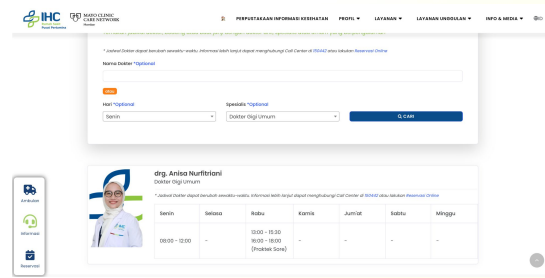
IHC Pusat Pertamina
MAYO CLINIC CARE NETWORK Member

PERPUSTAKAAN INFORMASI KESEHATAN PROFIL ▾ LAYANAN ▾ LAYANAN UNGGULAN ▾ INFO & MEDIA ▾

* Jadwal Dokter dapat berubah sewaktu-waktu. Informasi lebih lanjut dapat menghubungi Call Center di 150442 atau lakukan Reservasi Online

Nama Dokter *Optional

atau

Hari *Optional
Senin

Spesialis *Optional
Dokter Gigi Umum

CARI

Ambulan

Informasi

Reservasi

drg. Anisa Nurfitriani
Dokter Gigi Umum

*Jadwal Dokter dapat berubah sewaktu-waktu. Informasi lebih lanjut dapat menghubungi Call Center di 150442 atau lakukan Reservasi Online

| Senin | Selasa | Rabu | Kamis | Jum'at | Sabtu | Minggu |
|---|---|---|---|---|---|---|
| 08:00 – 12:00 | - | 13:00 – 15:30<br>16:00 – 18:00 (Praktek Sore) | - | - | - | - |